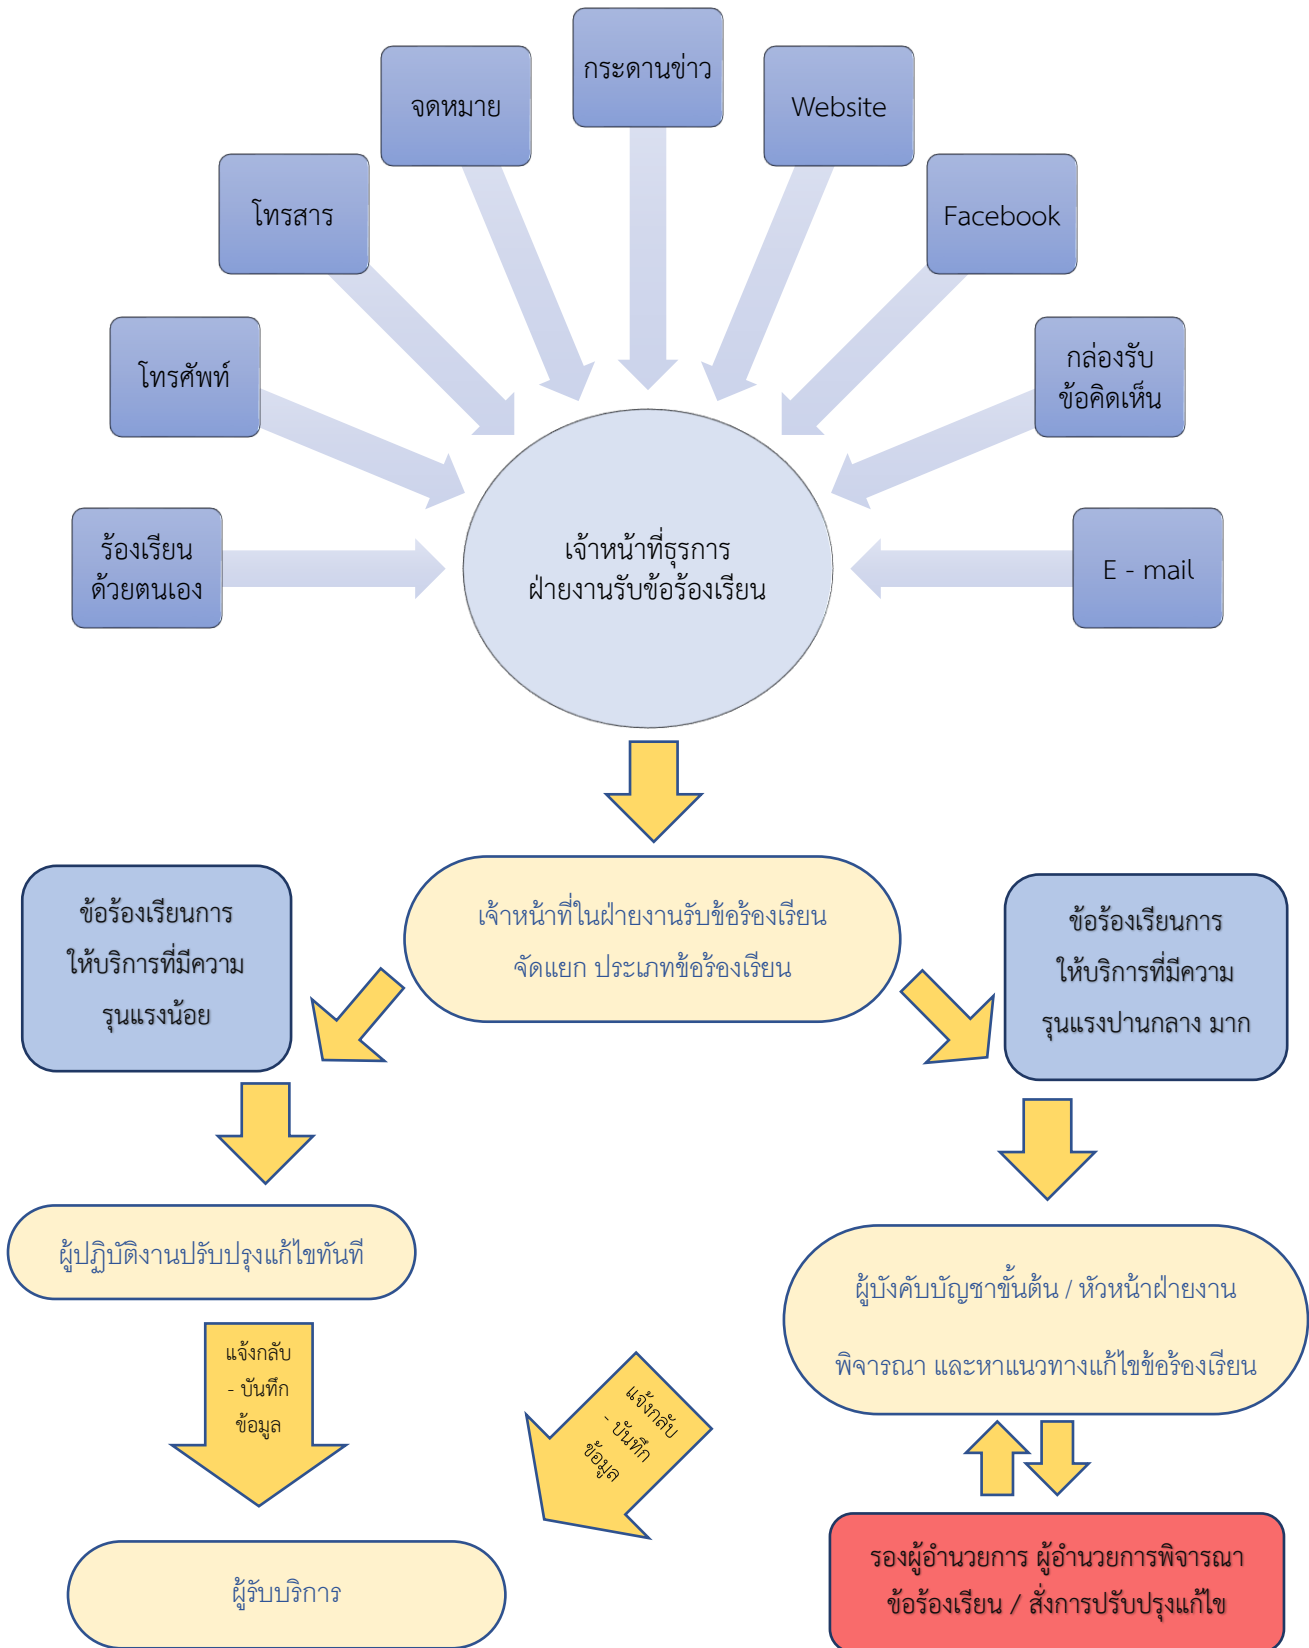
กระดานข่าว

จดหมาย

Website

โทรสาร

Facebook

โทรศัพท์

กล่องรับ ข้อคิดเห็น

ร้องเรียน ด้วยตนเอง

เจ้าหน้าที่ธุรการ ฝ่ายงานรับข้อร้องเรียน

E - mail

ข้อร้องเรียนการ ให้บริการที่มีความ รุนแรงน้อย

เจ้าหน้าที่ในฝ่ายงานรับข้อร้องเรียน จัดแยก ประเภทข้อร้องเรียน

ข้อร้องเรียนการ ให้บริการที่มีความ รุนแรงปานกลาง มาก

ผู้ปฏิบัติงานปรับปรุงแก้ไขทันที

ผู้บังคับบัญชาขั้นต้น / หัวหน้าฝ่ายงาน พิจารณา และหาแนวทางแก้ไขข้อร้องเรียน

แจ้งกลับ - บันทึก ข้อมูล

แจ้งกลับ - บันทึก ข้อมูล

ผู้รับบริการ

รองผู้อำนวยการ ผู้อำนวยการพิจารณา ข้อร้องเรียน / สั่งการปรับปรุงแก้ไข